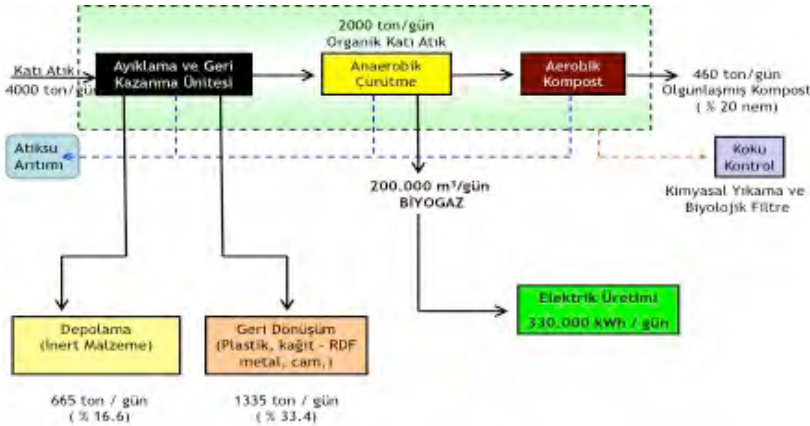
2000 ton/gün
Organik Katı Atık

Katı Atık
4000 ton/gün

Ayıklama ve Geri Kazanma Ünitesi

Anaerobik Çürütme

Aerobik Kompost

460 ton/gün
Olgunlaşmış Kompost
( % 20 nem)

Atıksu Arıtımı

Koku Kontrol

Kimyasal Yıkama ve Biyolojik Filtre

200.000 m³/gün
BİYOGAZ

Elektrik Üretimi
330.000 kWh / gün

Depolama
(İnert Malzeme)

Geri Dönüşüm
(Plastik, kağıt - RDF metal, cam,)

665 ton / gün
( % 16.6)

1335 ton / gün
( % 33.4)